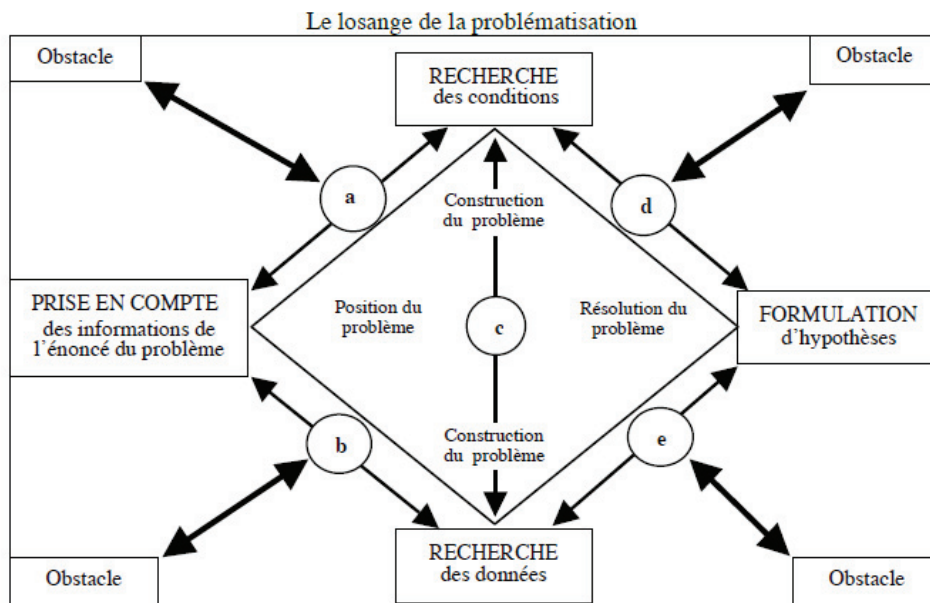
Le losange de la problématisation

Obstacle

RECHERCHE des conditions

Obstacle

a

Construction du problème

d

PRISE EN COMPTE des informations de l'énoncé du problème

Position du problème

c

Résolution du problème

FORMULATION d'hypothèses

b

Construction du problème

e

Obstacle

RECHERCHE des données

Obstacle